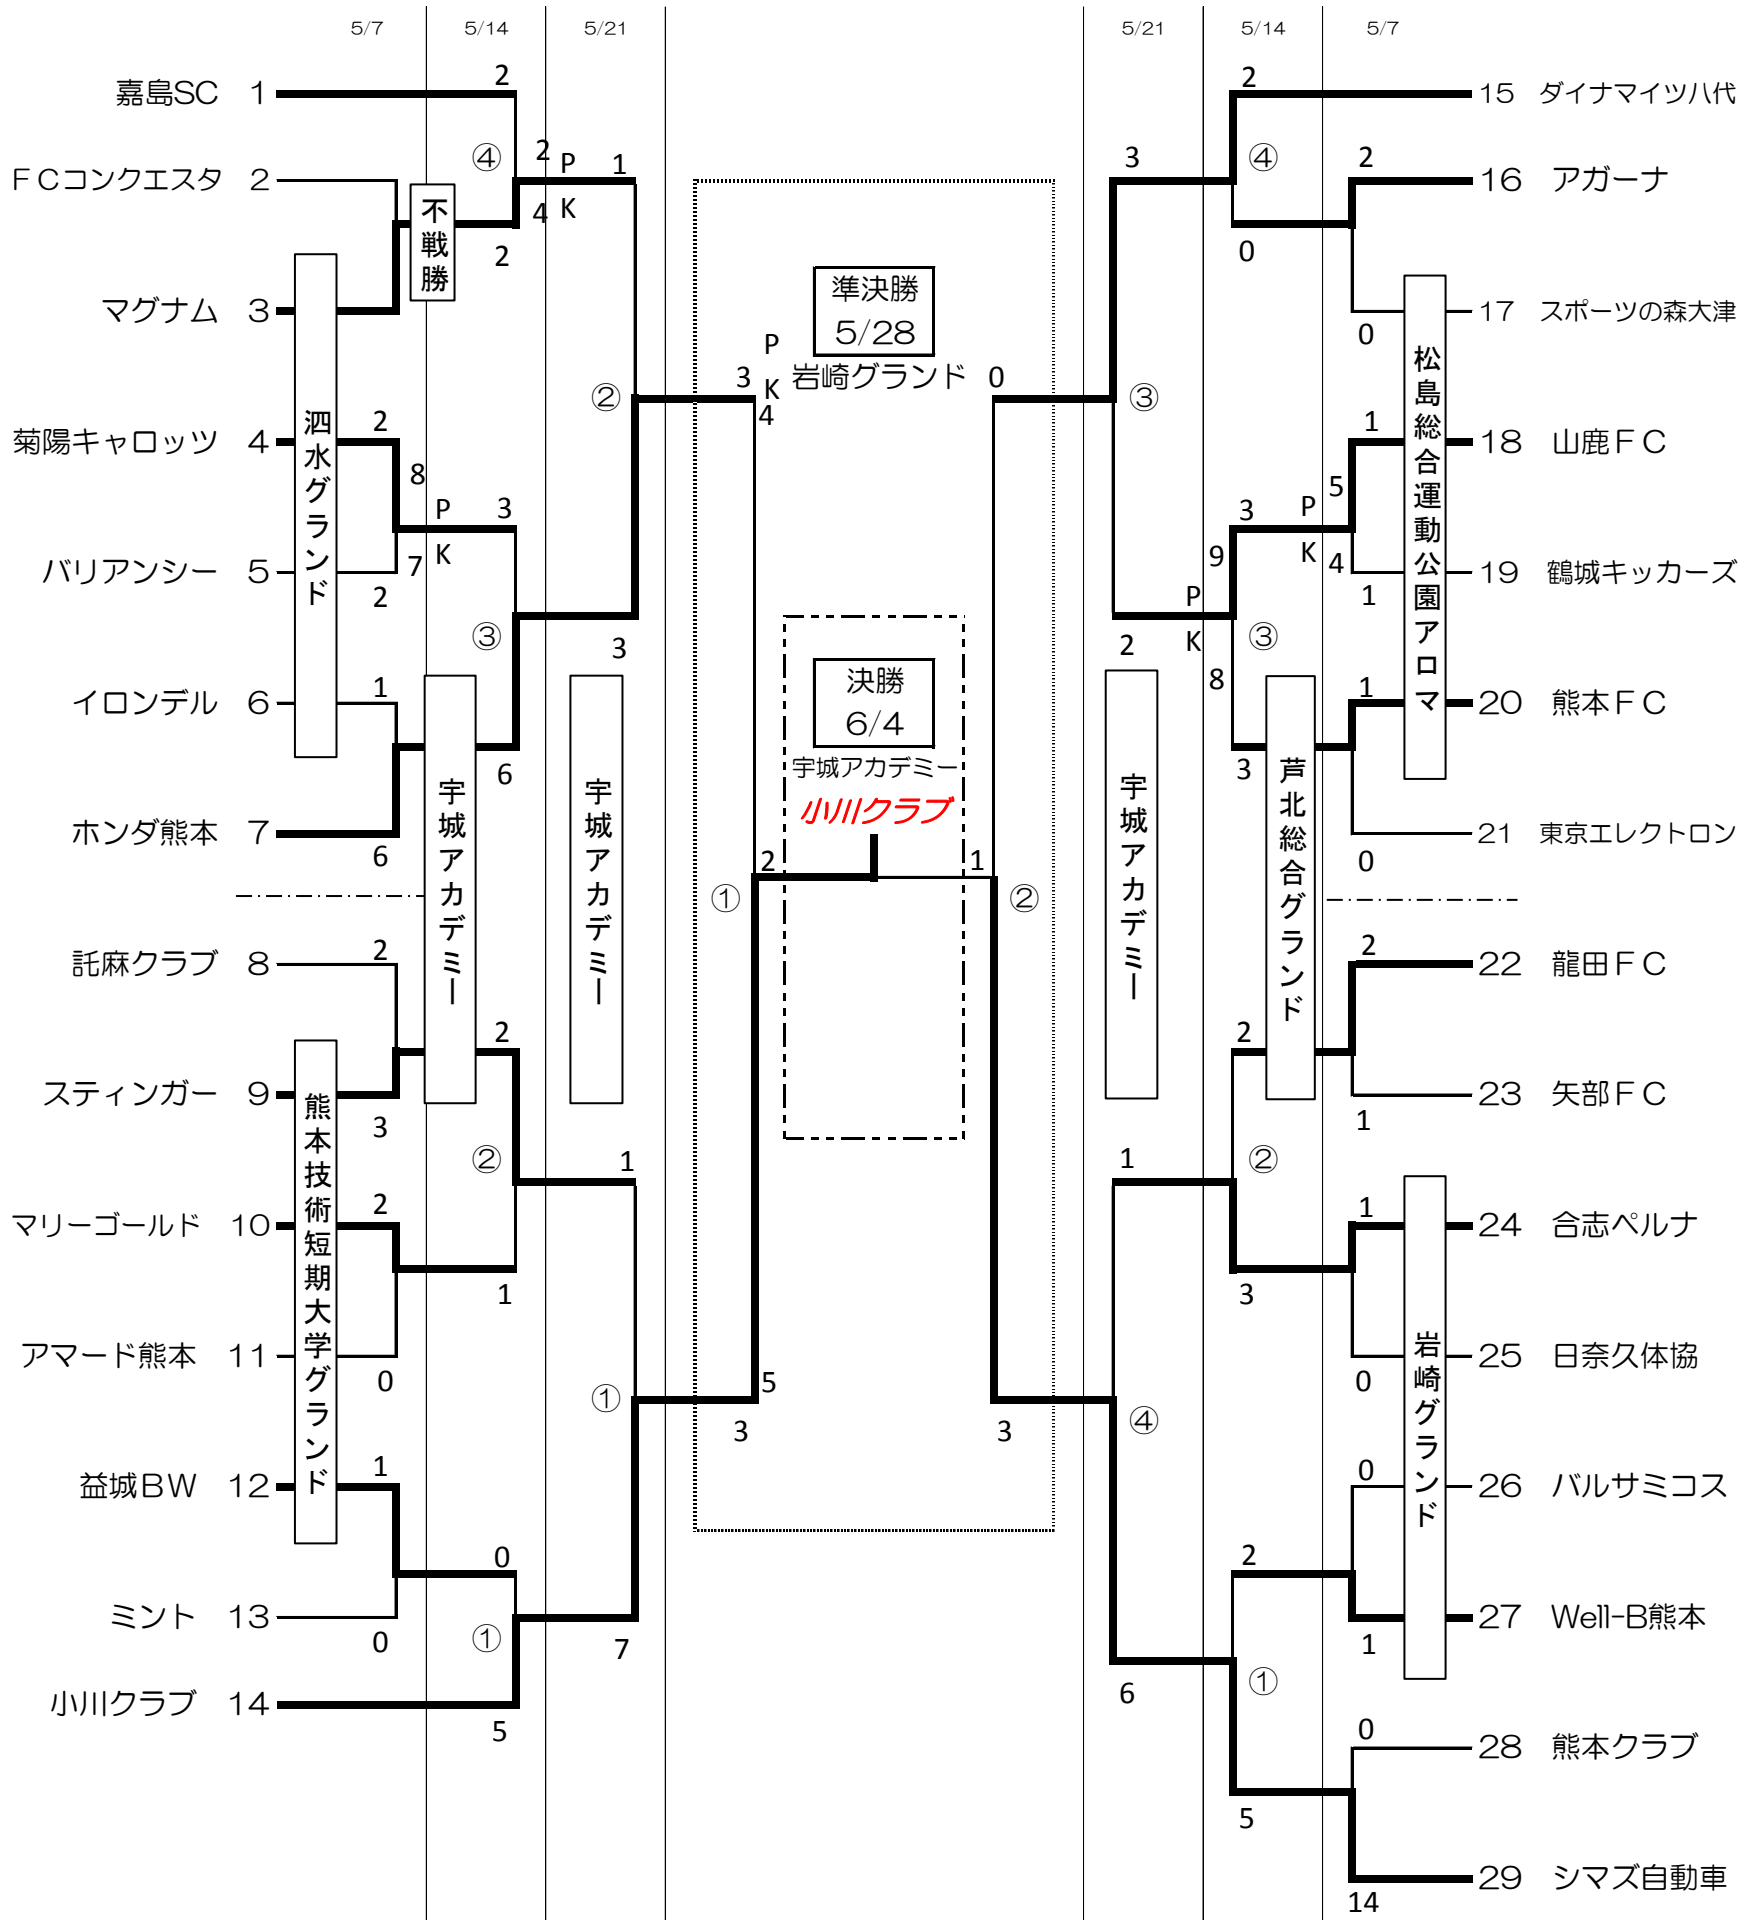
5/7 5/14 5/21 5/21 5/14 5/7

嘉島SC 1
FCコンクエスタ 2
マグナム 3
菊陽キャロッツ 4
バリアンシー 5
イロンデル 6
ホンダ熊本 7
託麻クラブ 8
スティンガー 9
マリーゴールド 10
アマード熊本 11
益城BW 12
ミント 13
小川クラブ 14

15 ダイナマイツ八代
16 アガーナ
17 スポーツの森大津
18 山鹿FC
19 鶴城キッカーズ
20 熊本FC
21 東京エレクトロン
22 龍田FC
23 矢部FC
24 合志ペルナ
25 日奈久体協
26 バルサミコス
27 Well-B熊本
28 熊本クラブ
29 シマズ自動車

泗水グランド
熊本技術短期大学グランド
不戦勝
宇城アカデミー
宇城アカデミー
宇城アカデミー
芦北総合グランド
松島総合運動公園アロマ
岩崎グランド

準決勝
5/28
岩崎グランド

決勝
6/4
宇城アカデミー
小川クラブ

2 ④ 2 P 4 K 1 2
2 8 P K 7 2 3 ③ 6 1 6 3
② 3 P K 4
2 3 2 ② 1 1 0 ① 0 5 7 1
① 2 5 3
0 1 ② 3
3 ③ 2 P K 8
2 ④ 0 2 0
1 3 P K 9 5 4 1 ③ 3 1 0
2 ② 1 3 2 1
1 ② 3 1 0
④ 6 2 0 1 ① 5 0 14